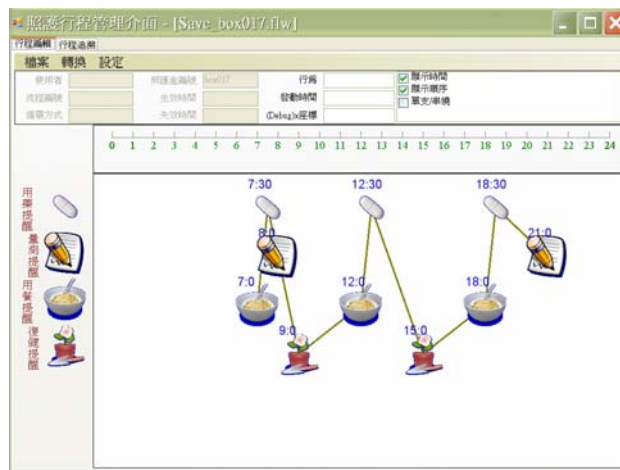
照護行程管理介面 - [Save_box017.flw]

行程編輯 行程選擇

檔案 轉換 設定

使用者
流程編號
循環方式
照護盒編號 box017
生效時間
失效時間
行為
啟動時間
(Debug)x座標
顯示時間
顯示順序
單支串積

0 1 2 3 4 5 6 7 8 9 10 11 12 13 14 15 16 17 18 19 20 21 22 23 24

用藥提醒
量測提醒
用餐提醒
復健提醒

7:30
8:0
7:0
9:0
12:30
12:0
15:0
18:30
18:0
21:0